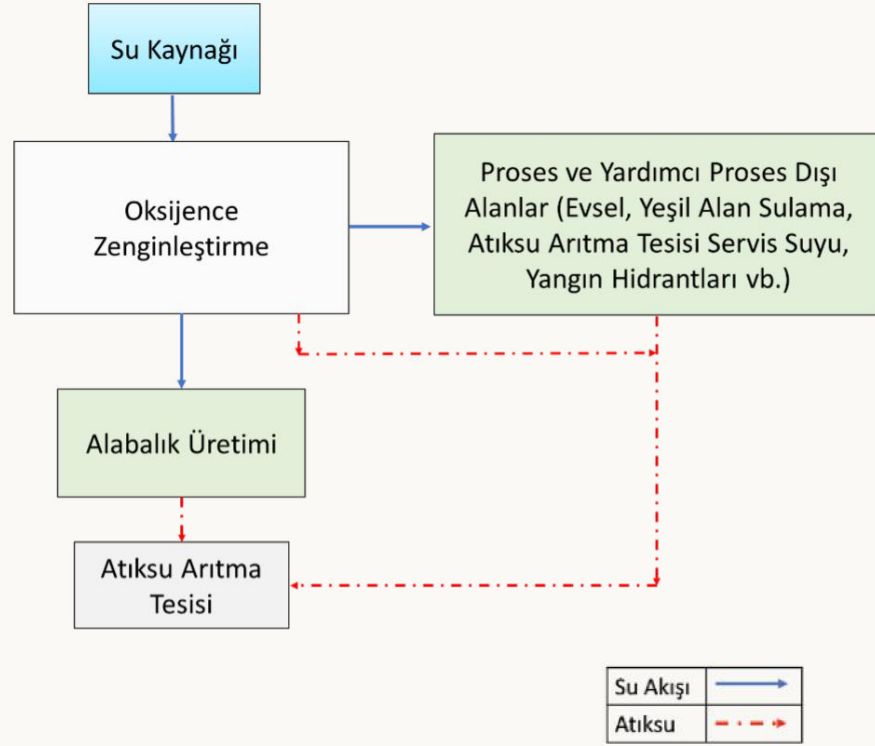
Su Kaynağı

Oksijence Zenginleştirme

Proses ve Yardımcı Proses Dışı Alanlar (Evsel, Yeşil Alan Sulama, Atıksu Arıtma Tesisi Servis Suyu, Yangın Hidrantları vb.)

Alabalık Üretimi

Atıksu Arıtma Tesisi

| Su Akışı | |
|---|---|
| Atıksu | |